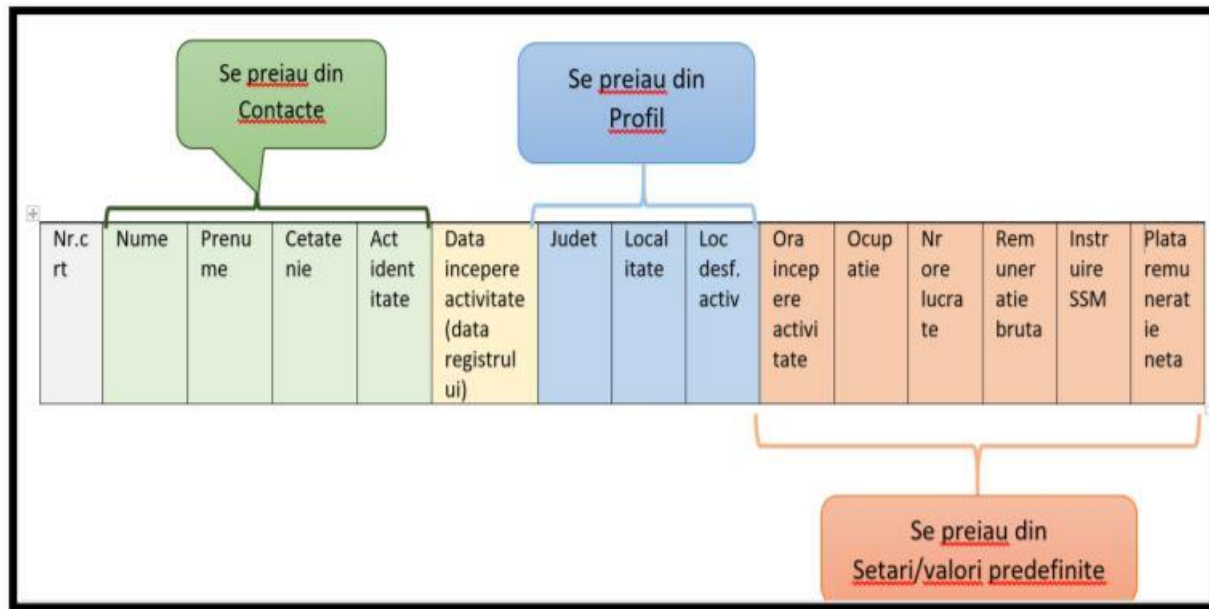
Se preiau din Contacte

Se preiau din Profil

| Nr.crt | Nume | Prenume | Cetatenie | Act identitate | Data incepere activitate (data registrului) | Judet | Localitate | Loc desf. activ | Ora incepere activitate | Ocupatie | Nr ore lucrate | Remuneratie bruta | Instruire SSM | Plata remuneratie neta |
|---|---|---|---|---|---|---|---|---|---|---|---|---|---|---|
| | | | | | | | | | | | | | | |

Se preiau din Setari/valori predefinite